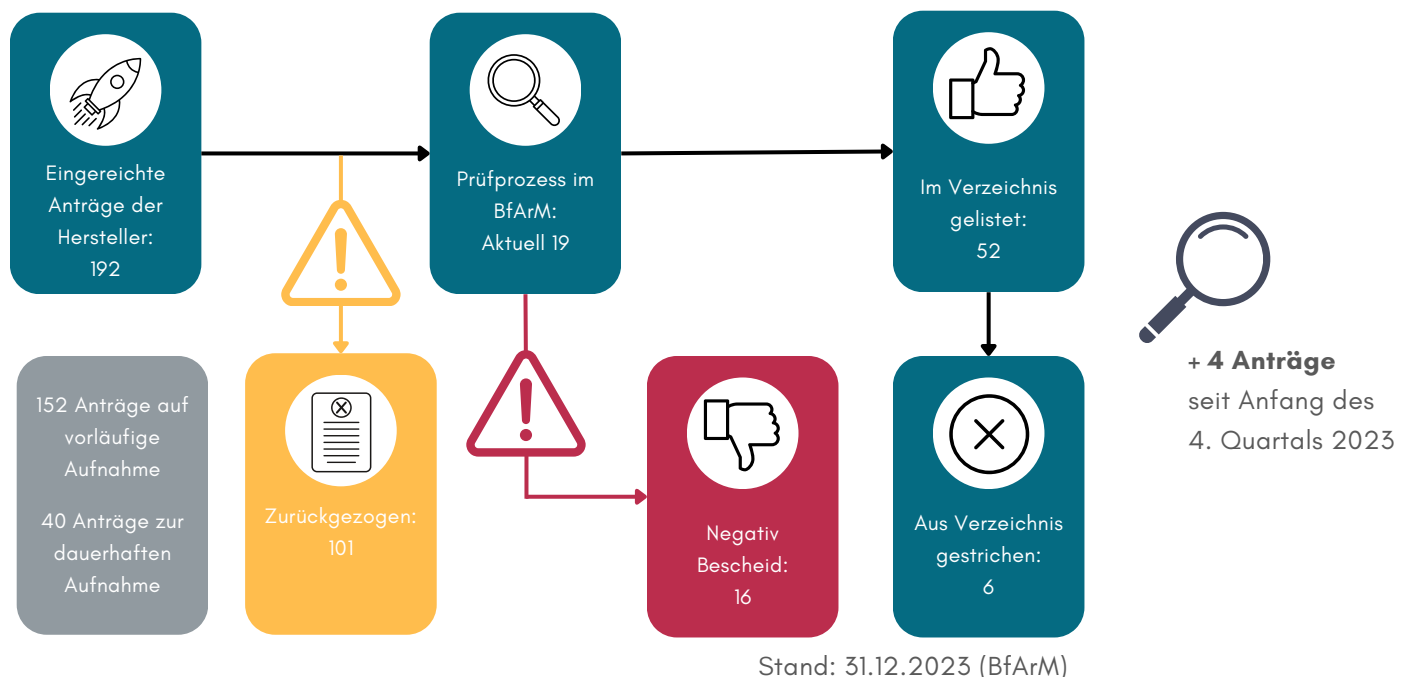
Eingereichte Anträge der Hersteller: 192

Prüfprozess im BfArM: Aktuell 19

Im Verzeichnis gelistet: 52

152 Anträge auf vorläufige Aufnahme

40 Anträge zur dauerhaften Aufnahme

Zurückgezogen: 101

Negativ Bescheid: 16

Aus Verzeichnis gestrichen: 6

**+ 4 Anträge** seit Anfang des 4. Quartals 2023

Stand: 31.12.2023 (BfArM)